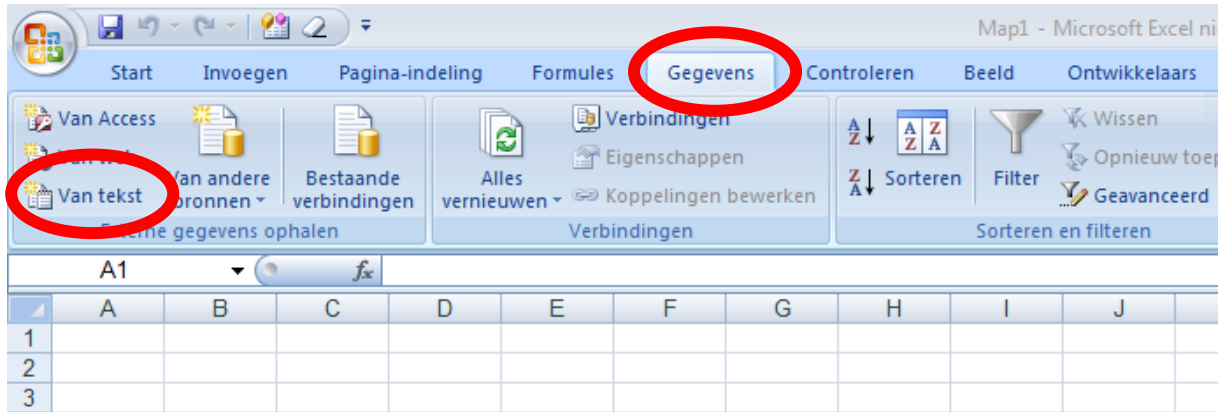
Map1 - Microsoft Excel ni

Start Invoegen Pagina-indeling Formules Gegevens Controleren Beeld Ontwikkelaars

Van Access
Van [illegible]
Van tekst
Van andere bronnen
Bestaande verbindingen
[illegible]e gegevens ophalen

Alles vernieuwen
Verbindingen
Eigenschappen
Koppelingen bewerken
Verbindingen

Sorteren
Filter
Wissen
Opnieuw toep
Geavanceerd
Sorteren en filteren

A1
$f_x$

| | A | B | C | D | E | F | G | H | I | J |
|---|---|---|---|---|---|---|---|---|---|---|
| 1 | | | | | | | | | | |
| 2 | | | | | | | | | | |
| 3 | | | | | | | | | | |